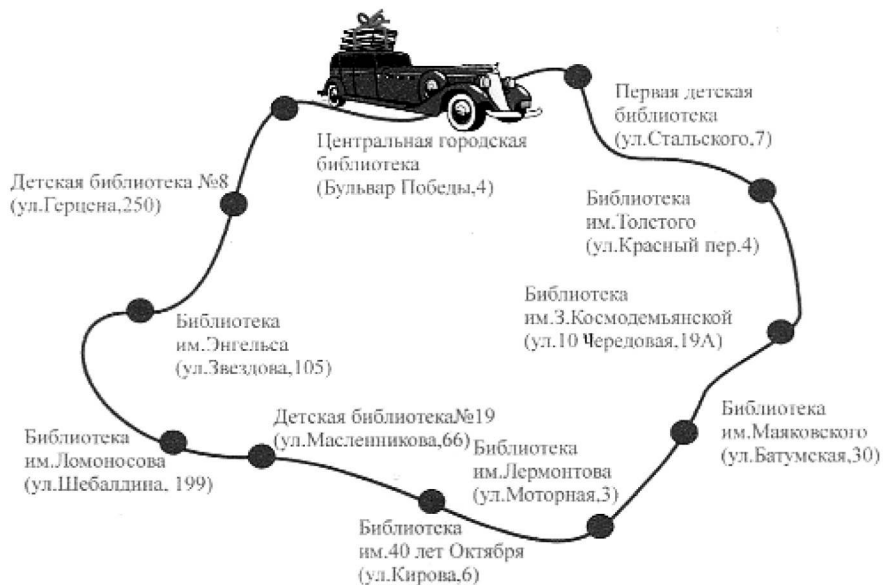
Первая детская библиотека (ул.Стальского,7)

Центральная городская библиотека (Бульвар Победы,4)

Детская библиотека №8 (ул.Герцена,250)

Библиотека им.Толстого (ул.Красный пер.4)

Библиотека им.З.Космодемьянской (ул.10 Чередовая,19А)

Библиотека им.Энгельса (ул.Звездова,105)

Детская библиотека№19 (ул.Масленникова,66)

Библиотека им.Маяковского (ул.Батумская,30)

Библиотека им.Ломоносова (ул.Шебалдина, 199)

Библиотека им.Лермонтова (ул.Моторная,3)

Библиотека им.40 лет Октября (ул.Кирова,6)